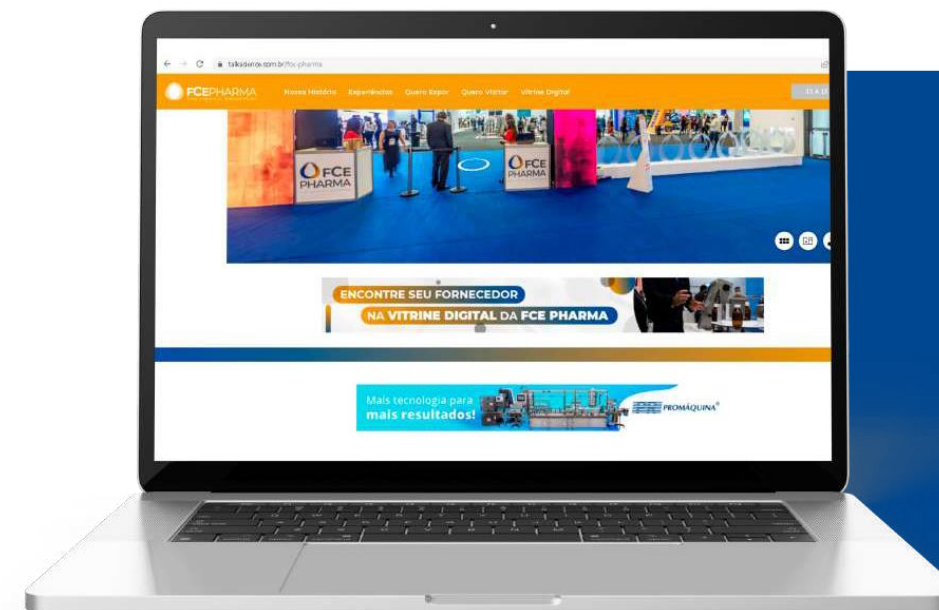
talkabvrox.com.br/fce-pharma

FCEPHARMA

Nossa História Experiências Quero Expor Quero Visitar Vitrine Digital

FCE PHARMA

FCE PHARMA

ENCONTRE SEU FORNECEDOR
NA VITRINE DIGITAL DA FCE PHARMA

Mais tecnologia para
mais resultados!

PROMÁQUINA